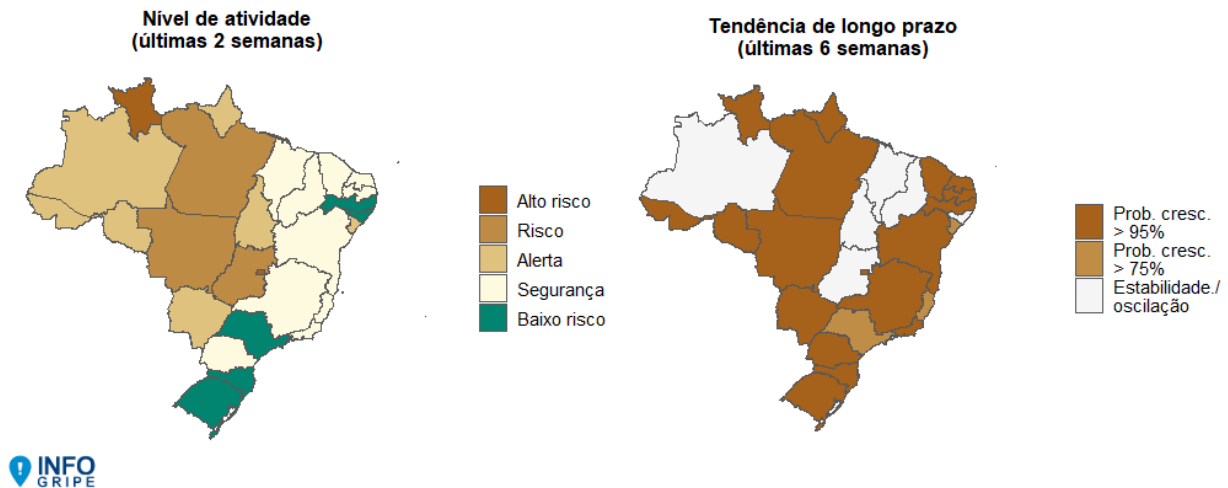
Nível de atividade
(últimas 2 semanas)

Alto risco
Risco
Alerta
Segurança
Baixo risco

Tendência de longo prazo
(últimas 6 semanas)

Prob. cresc. > 95%
Prob. cresc. > 75%
Estabilidade./ oscilação

INFO GRIPE